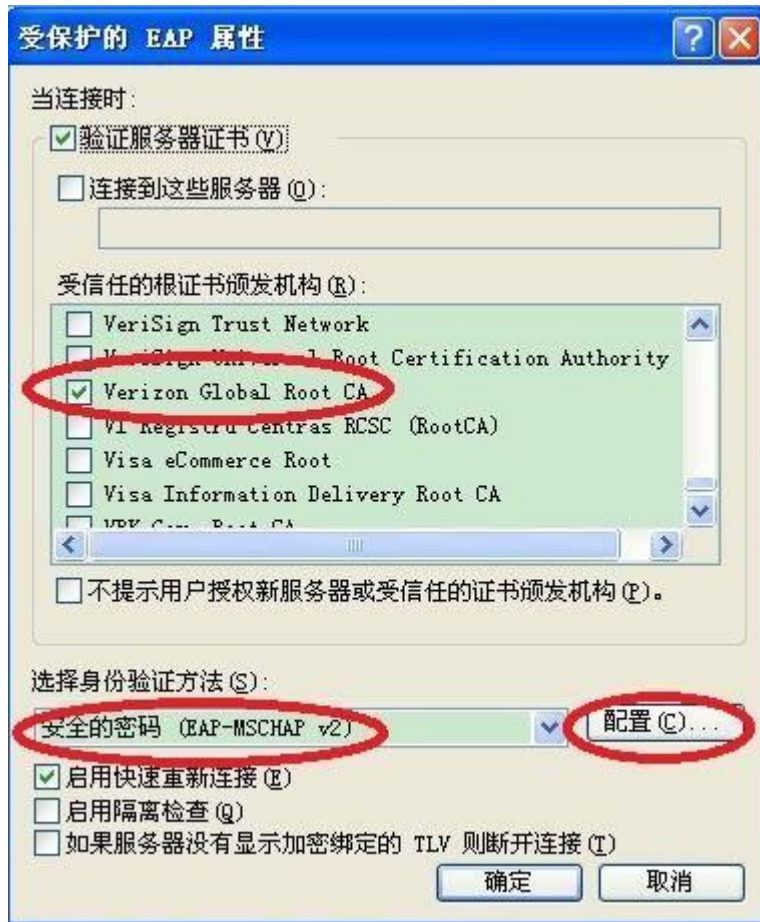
受保护的 EAP 属性

当连接时:

验证服务器证书(V)

连接到这些服务器(O):

受信任的根证书颁发机构(R):

VeriSign Trust Network

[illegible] Root Certification Authority

Verizon Global Root CA

VI Registru Centras RCSC (RootCA)

Visa eCommerce Root

Visa Information Delivery Root CA

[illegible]

不提示用户授权新服务器或受信任的证书颁发机构(P)。

选择身份验证方法(S):

安全的密码 (EAP-MSCHAP v2)

配置(C)...

启用快速重新连接(F)

启用隔离检查(Q)

如果服务器没有显示加密绑定的 TLV 则断开连接(T)

确定

取消